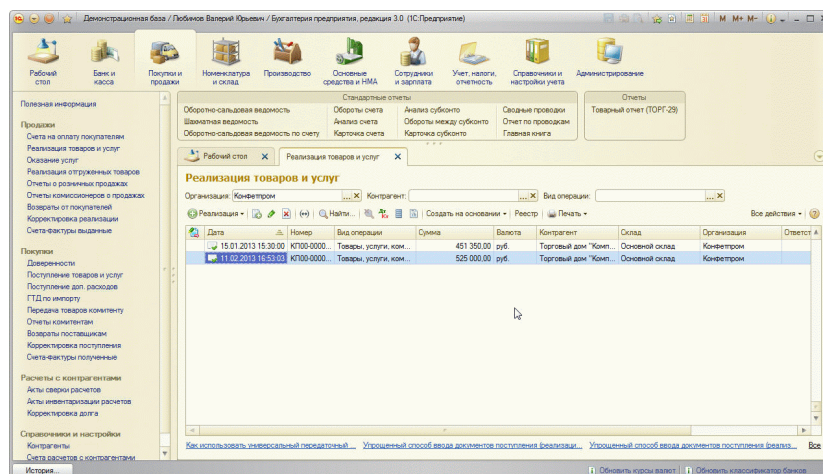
Демонстрационная база / Любимов Валерий Юрьевич / Бухгалтерия предприятия, редакция 3.0 (1С:Предприятие)

M M+ M-

Рабочий стол
Банк и касса
Покупки и продажи
Номенклатура и склад
Производство
Основные средства и НМА
Сотрудники и зарплата
Учет, налоги, отчетность
Справочники и настройки учета
Администрирование

Полезная информация

Продажи
Счета на оплату покупателям
Реализация товаров и услуг
Оказание услуг
Реализация отгруженных товаров
Отчеты о розничных продажах
Отчеты комиссионеров о продажах
Возвраты от покупателей
Корректировка реализации
Счета-фактуры выданные

Покупки
Доверенности
Поступление товаров и услуг
Поступление доп. расходов
ГТД по импорту
Передача товаров комитенту
Отчеты комитентам
Возвраты поставщикам
Корректировка поступления
Счета-фактуры полученные

Расчеты с контрагентами
Акты сверки расчетов
Акты инвентаризации расчетов
Корректировка долга

Справочники и настройки
Контрагенты
Счета расчетов с контрагентами

Стандартные отчеты
Оборотно-сальдовая ведомость
Шахматная ведомость
Оборотно-сальдовая ведомость по счету
Обороты счета
Анализ счета
Карточка счета
Анализ субконто
Обороты между субконто
Карточка субконто
Сводные проводки
Отчет по проводкам
Главная книга

Отчеты
Товарный отчет (ТОРГ-29)

Рабочий стол
Реализация товаров и услуг

Реализация товаров и услуг

Организация: Конфетпром
Контрагент:
Вид операции:

Реализация
Найти...
Создать на основании
Реестр
Печать
Все действия

| Дата | Номер | Вид операции | Сумма | Валюта | Контрагент | Склад | Организация | Ответст |
|---|---|---|---|---|---|---|---|---|
| 15.01.2013 15:30:00 | КП00-0000... | Товары, услуги, ком... | 451 350,00 | руб. | Торговый дом "Комп... | Основной склад | Конфетпром | |
| 11.02.2013 16:53:03 | КП00-0000... | Товары, услуги, ком... | 525 000,00 | руб. | Торговый дом "Комп... | Основной склад | Конфетпром | |

Как использовать универсальный передаточный...
Упрощенный способ ввода документов поступления /реализаци...
Упрощенный способ ввода документов поступления /реализ...

История...
Обновить курсы валют
Обновить классификатор банков